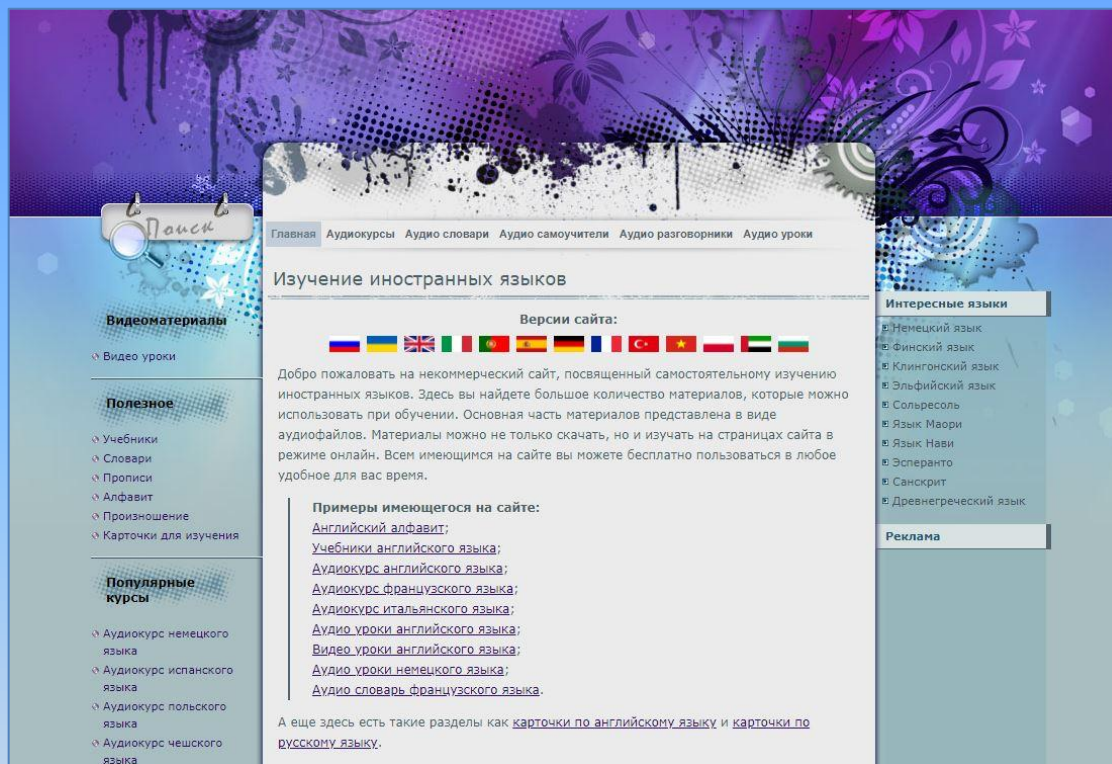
Поиск

Главная Аудиокурсы Аудио словари Аудио самоучители Аудио разговорники Аудио уроки

Изучение иностранных языков

Версии сайта:

Добро пожаловать на некоммерческий сайт, посвященный самостоятельному изучению иностранных языков. Здесь вы найдете большое количество материалов, которые можно использовать при обучении. Основная часть материалов представлена в виде аудиофайлов. Материалы можно не только скачать, но и изучать на страницах сайта в режиме онлайн. Всем имеющимся на сайте вы можете бесплатно пользоваться в любое удобное для вас время.

Примеры имеющегося на сайте:
Английский алфавит;
Учебники английского языка;
Аудиокурс английского языка;
Аудиокурс французского языка;
Аудиокурс итальянского языка;
Аудио уроки английского языка;
Видео уроки английского языка;
Аудио уроки немецкого языка;
Аудио словарь французского языка.

А еще здесь есть такие разделы как карточки по английскому языку и карточки по русскому языку.

Видеоматериалы

Видео уроки

Полезное

Учебники
Словари
Прописи
Алфавит
Произношение
Карточки для изучения

Популярные курсы

Аудиокурс немецкого языка
Аудиокурс испанского языка
Аудиокурс польского языка
Аудиокурс чешского языка

Интересные языки

Немецкий язык
Финский язык
Клингонский язык
Эльфийский язык
Сольресоль
Язык Маори
Язык Нави
Эсперанто
Санскрит
Древнегреческий язык

Реклама